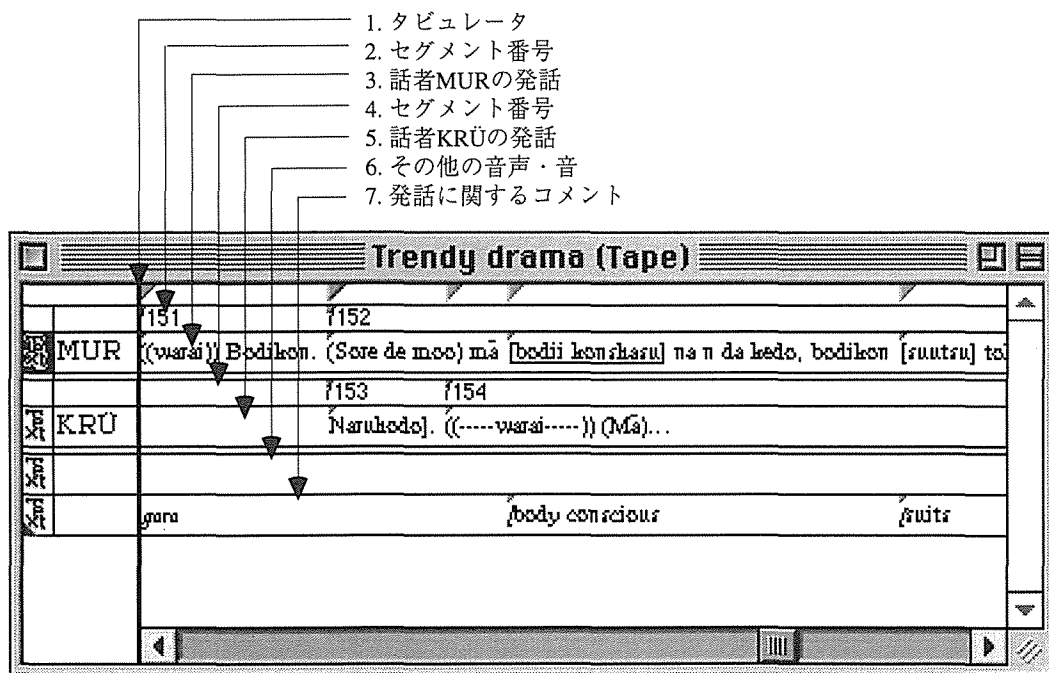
1. タビュレータ
2. セグメント番号
3. 話者MURの発話
4. セグメント番号
5. 話者KRÜの発話
6. その他の音声・音
7. 発話に関するコメント

Trendy drama (Tape)

|  |  |  |
|---|---|---|
|  |  | 151 152 |
| Txt | MUR | ((warai)) Bodikon. (Sore de moo) mā [bodii konshasu] na n da kedo, bodikon [suutsu] to |
|  |  | 153 154 |
| Txt | KRÜ | Naruhodo]. ((-----warai-----)) (Mā)... |
| Txt |  |  |
| Txt |  | gara body conscious suits |